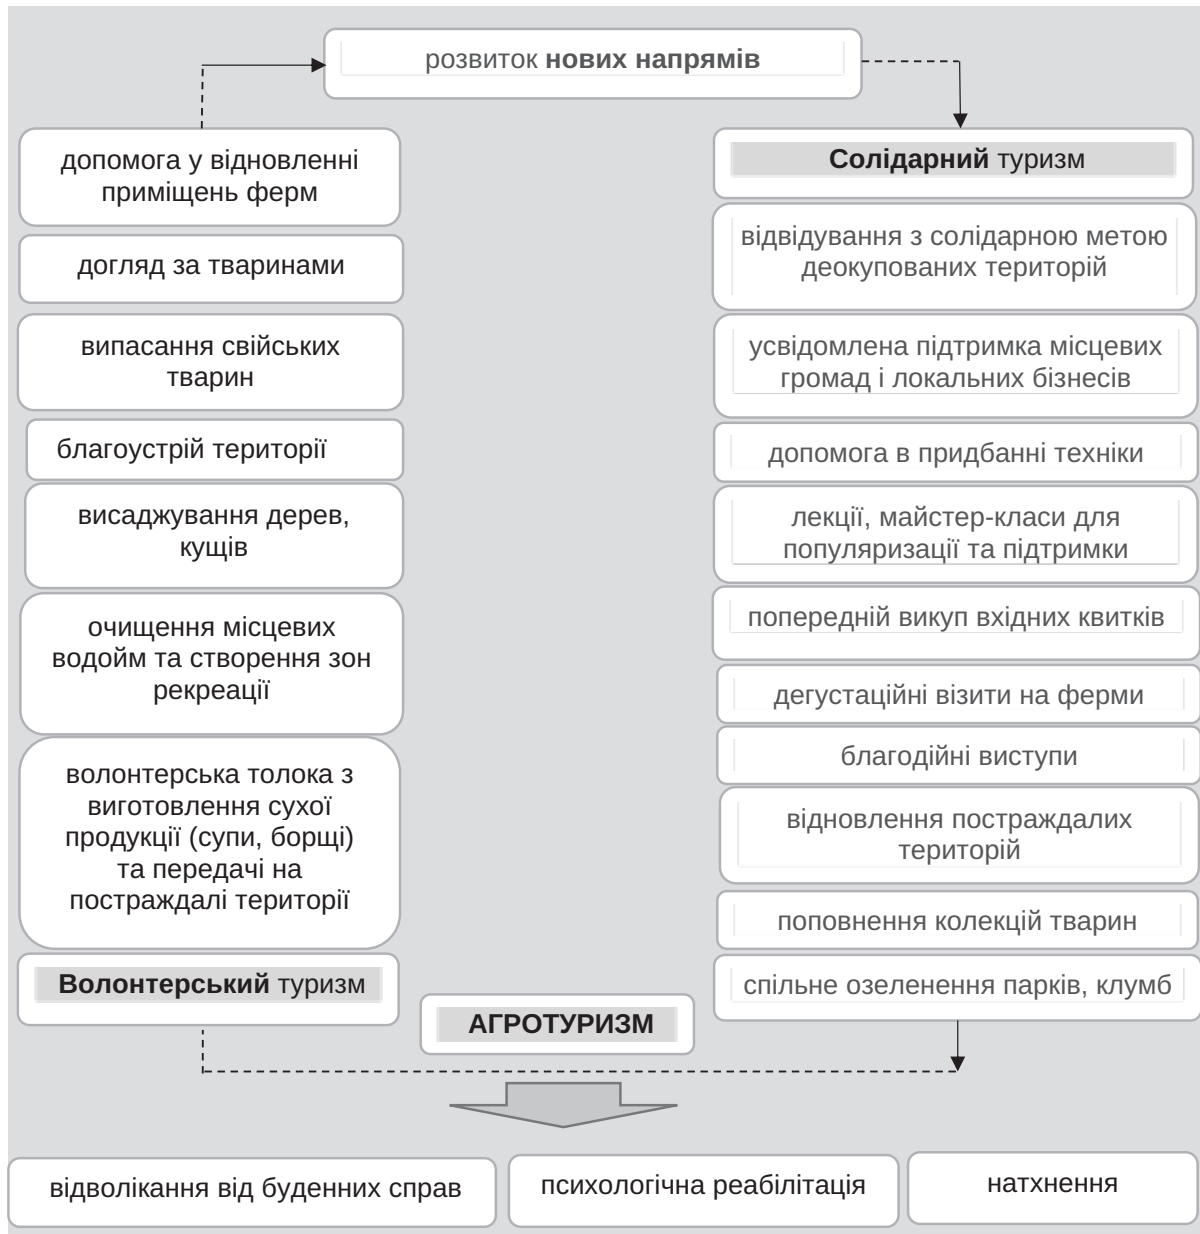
розвиток **нових напрямів**

допомога у відновленні приміщень ферм

догляд за тваринами

випасання свійських тварин

благоустрій території

висаджування дерев, кущів

очищення місцевих водойм та створення зон рекреації

волонтерська толока з виготовлення сухої продукції (супи, борщі) та передачі на постраждалі території

**Волонтерський** туризм

**Солідарний** туризм

відвідування з солідарною метою деокупованих територій

усвідомлена підтримка місцевих громад і локальних бізнесів

допомога в придбанні техніки

лекції, майстер-класи для популяризації та підтримки

попередній викуп вхідних квитків

дегустаційні візити на ферми

благодійні виступи

відновлення постраждалих територій

поповнення колекцій тварин

спільне озеленення парків, клумб

**АГРОТУРИЗМ**

відволікання від буденних справ

психологічна реабілітація

натхнення